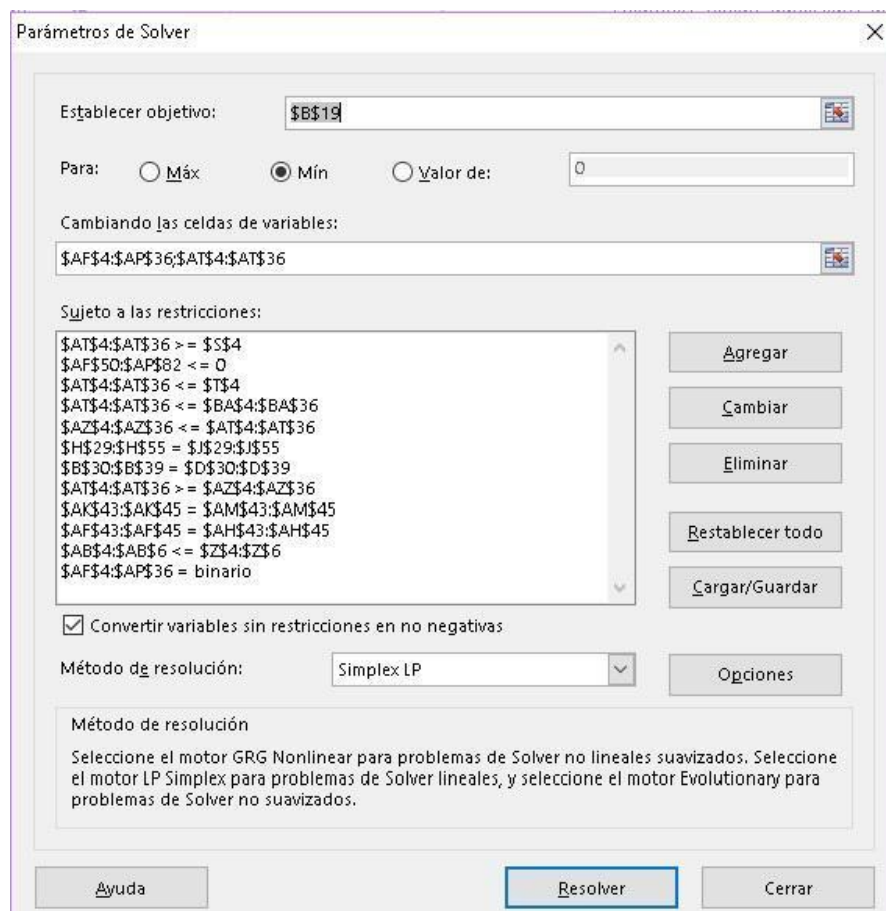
Parámetros de Solver

×

Establecer objetivo: $B$19

Para: Máx Mín Valor de: 0

Cambiando las celdas de variables:

$AF$4:$AP$36;$AT$4:$AT$36

Sujeto a las restricciones:

$AT$4:$AT$36 >= $S$4
$AF$50:$AP$82 <= 0
$AT$4:$AT$36 <= $T$4
$AT$4:$AT$36 <= $BA$4:$BA$36
$AZ$4:$AZ$36 <= $AT$4:$AT$36
$H$29:$H$55 = $J$29:$J$55
$B$30:$B$39 = $D$30:$D$39
$AT$4:$AT$36 >= $AZ$4:$AZ$36
$AK$43:$AK$45 = $AM$43:$AM$45
$AF$43:$AF$45 = $AH$43:$AH$45
$AB$4:$AB$6 <= $Z$4:$Z$6
$AF$4:$AP$36 = binario

Agregar

Cambiar

Eliminar

Restablecer todo

Cargar/Guardar

Convertir variables sin restricciones en no negativas

Método de resolución: Simplex LP

Opciones

Método de resolución

Seleccione el motor GRG Nonlinear para problemas de Solver no lineales suavizados. Seleccione el motor LP Simplex para problemas de Solver lineales, y seleccione el motor Evolutionary para problemas de Solver no suavizados.

Ayuda

Resolver

Cerrar